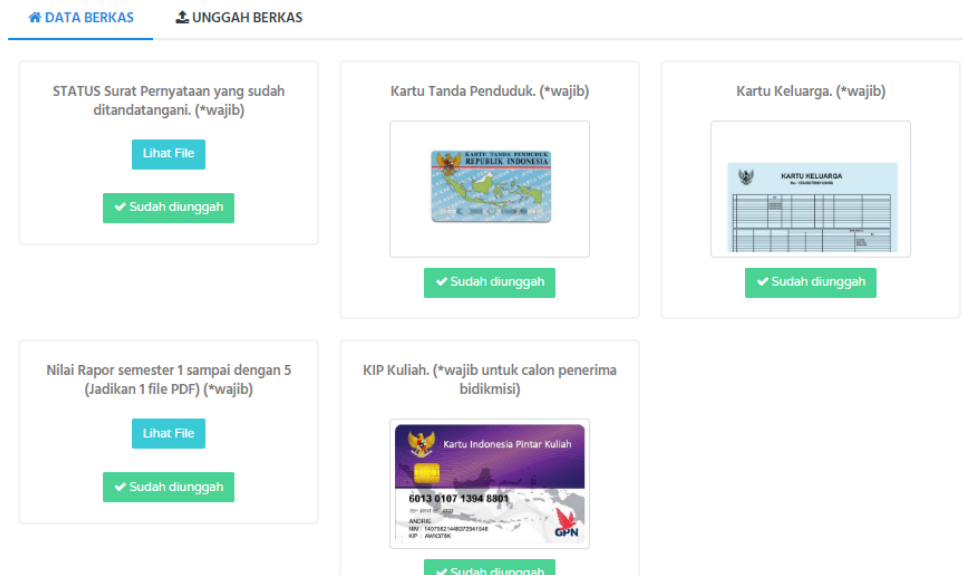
DATA BERKAS
UNGGAH BERKAS

STATUS Surat Pernyataan yang sudah ditandatangani. (*wajib)

Lihat File

Sudah diunggah

Kartu Tanda Penduduk. (*wajib)

KARTU TANDA PENDUDUK
REPUBLIK INDONESIA

Sudah diunggah

Kartu Keluarga. (*wajib)

KARTU KELUARGA

Sudah diunggah

Nilai Rapor semester 1 sampai dengan 5 (Jadikan 1 file PDF) (*wajib)

Lihat File

Sudah diunggah

KIP Kuliah. (*wajib untuk calon penerima bidikmisi)

Kartu Indonesia Pintar Kuliah

6013 0107 1394 8801

ANDRIE
KIP : AWX378K

GPN

Sudah diunggah